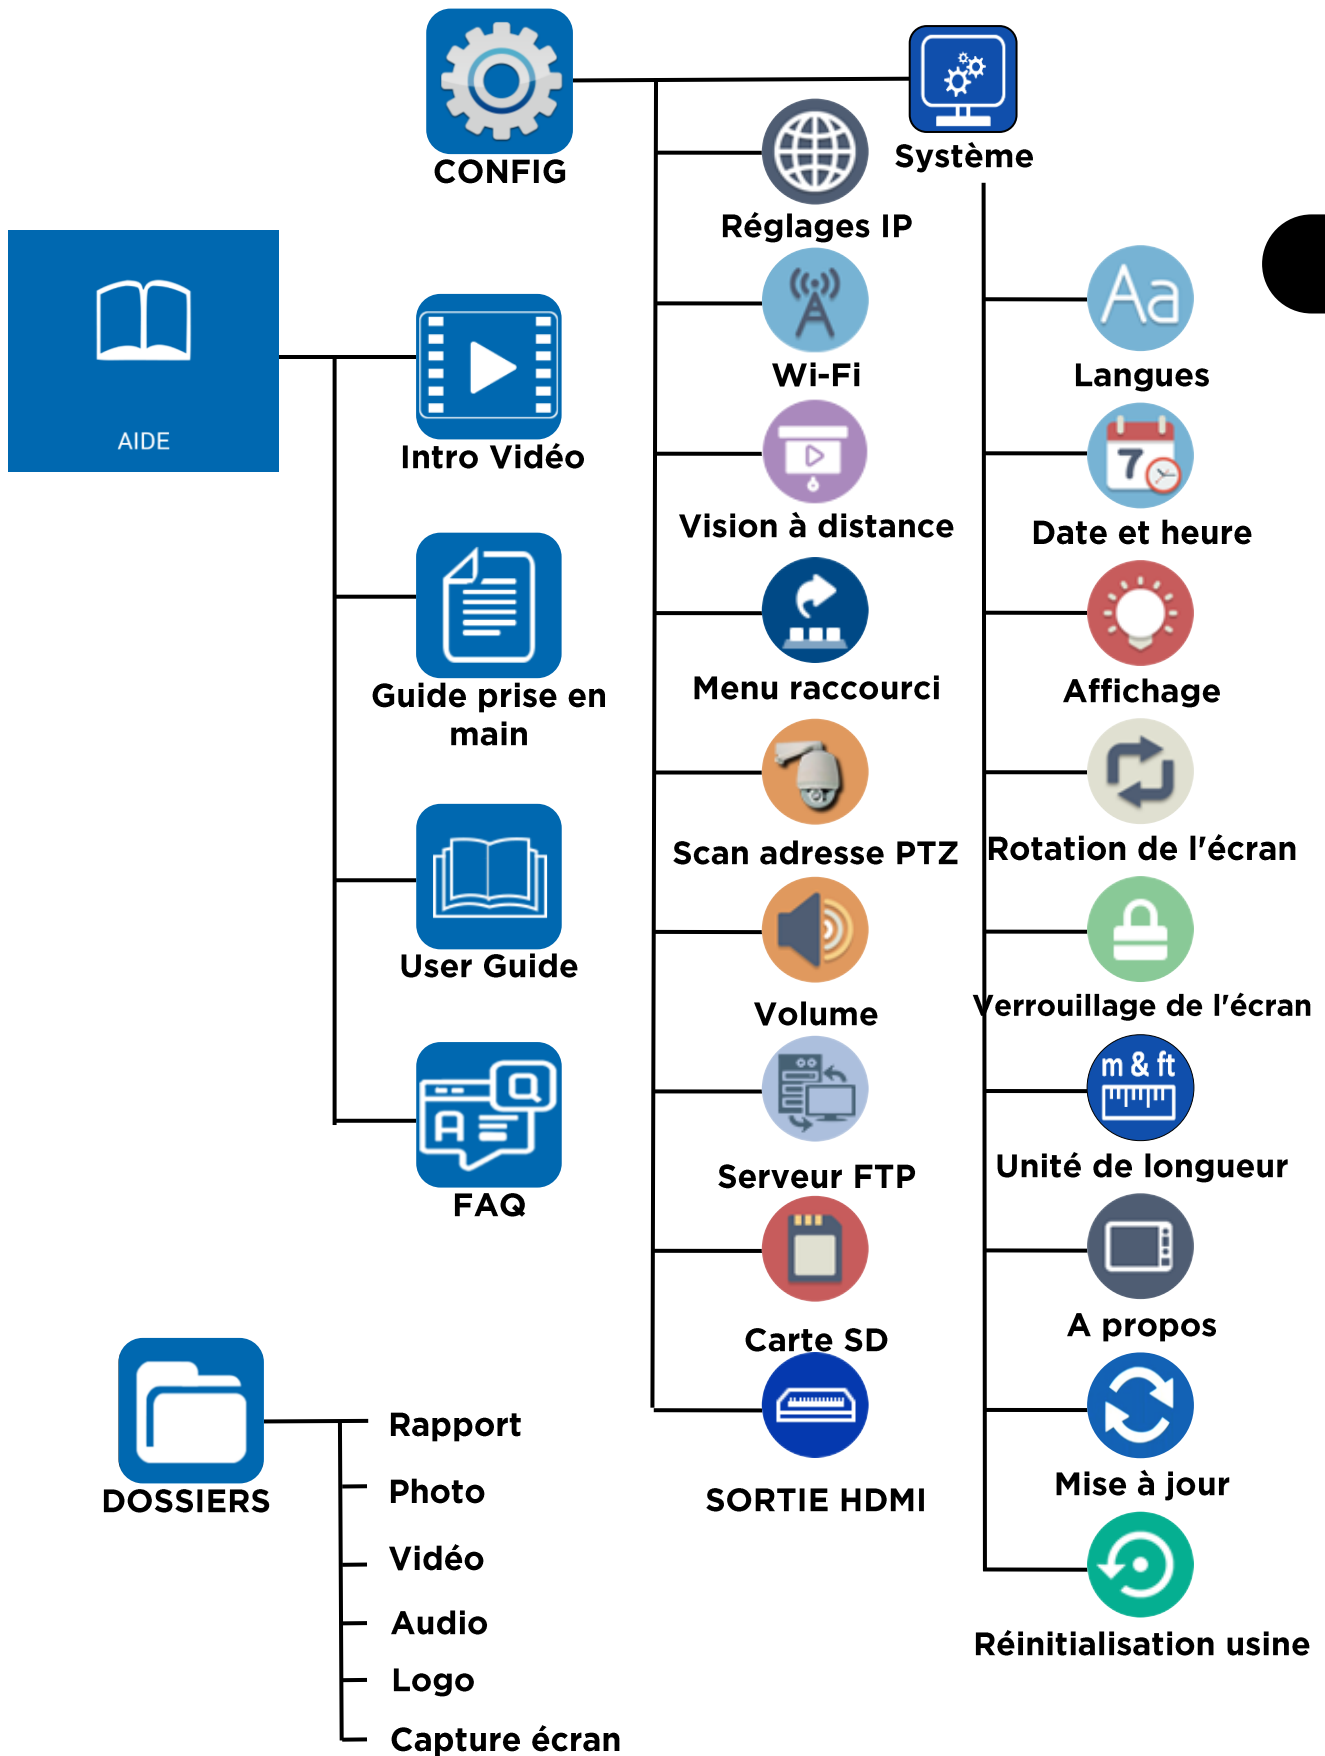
CONFIG

Système

Réglages IP

Wi-Fi

Vision à distance

Menu raccourci

Scan adresse PTZ

Volume

Serveur FTP

Carte SD

SORTIE HDMI

Langues

Date et heure

Affichage

Rotation de l'écran

Verrouillage de l'écran

m & ft

Unité de longueur

A propos

Mise à jour

Réinitialisation usine

AIDE

Intro Vidéo

Guide prise en main

User Guide

FAQ

DOSSIERS

Rapport

Photo

Vidéo

Audio

Logo

Capture écran